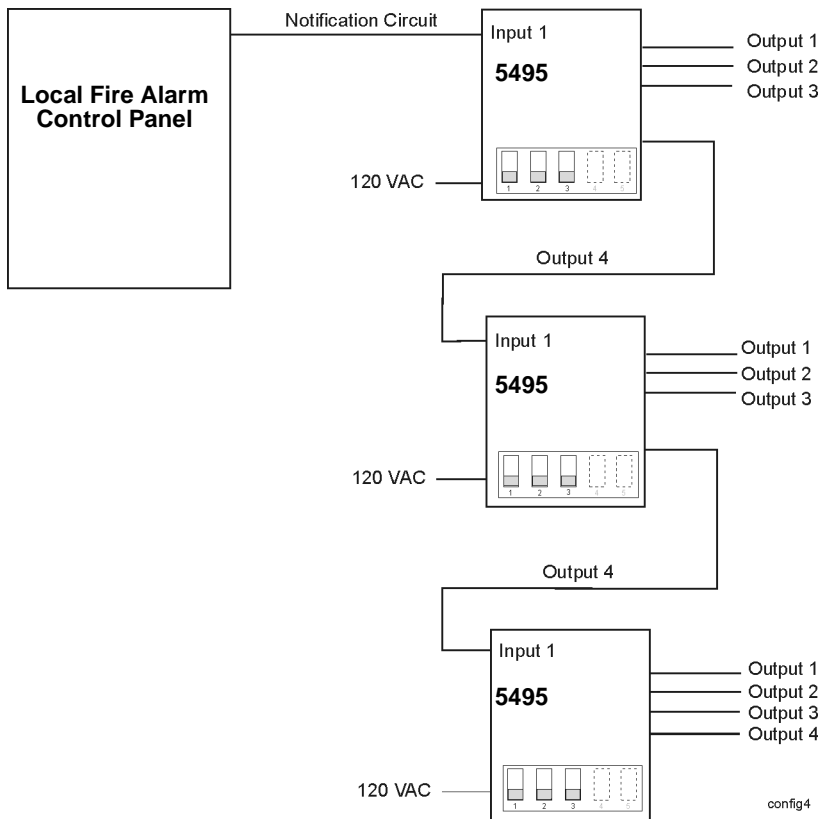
Local Fire Alarm Control Panel

Notification Circuit

Input 1

5495

Output 1
Output 2
Output 3

1 2 3 4 5

120 VAC

Output 4

Input 1

5495

Output 1
Output 2
Output 3

1 2 3 4 5

120 VAC

Output 4

Input 1

5495

Output 1
Output 2
Output 3
Output 4

1 2 3 4 5

120 VAC

config4